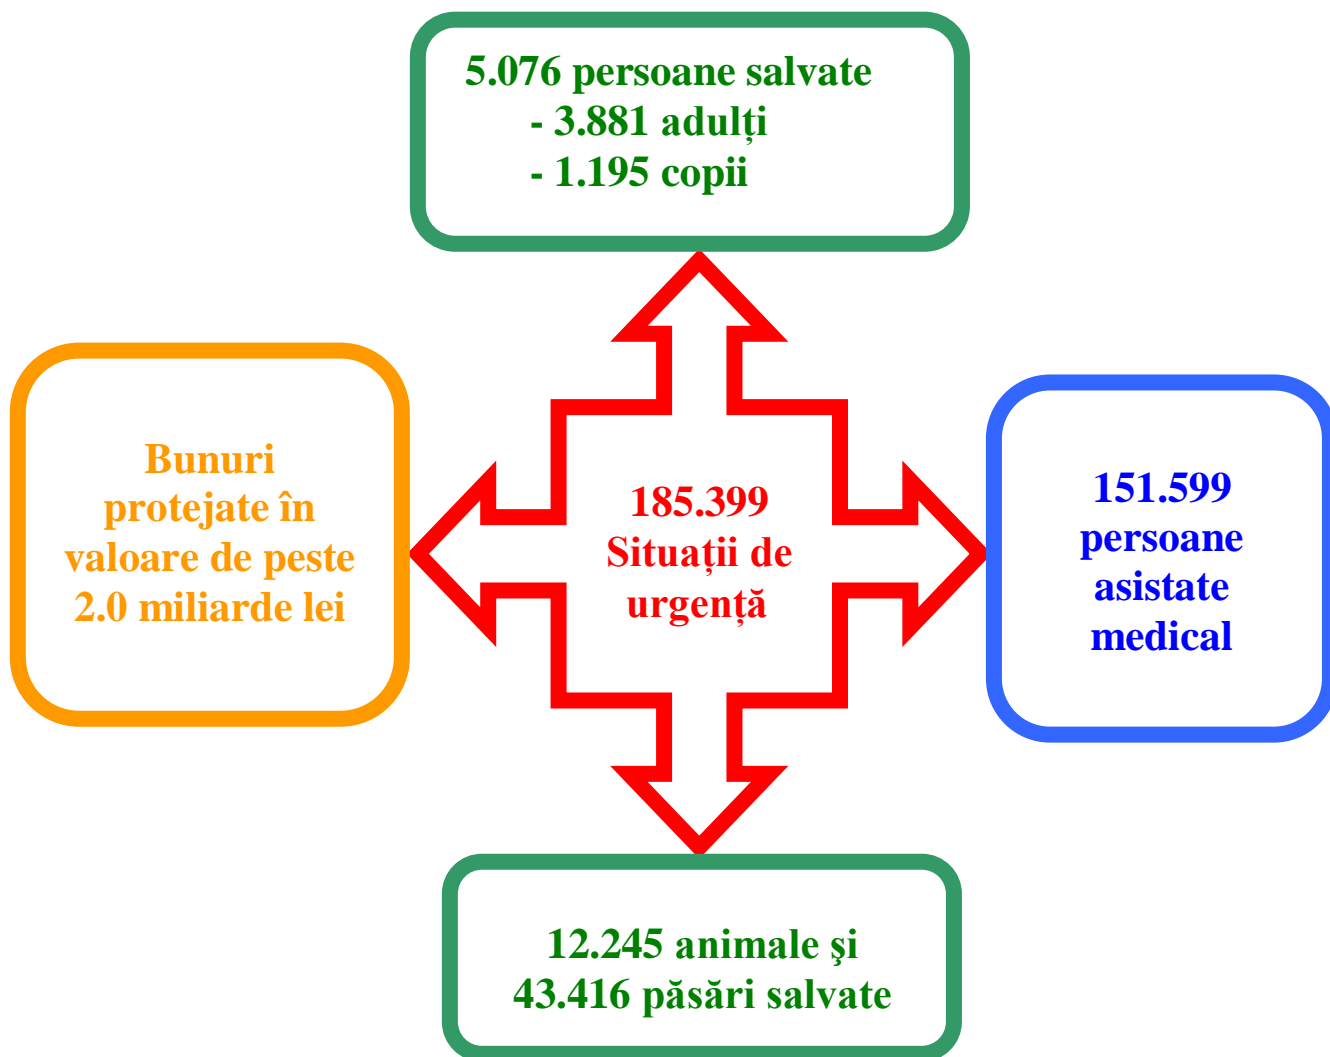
5.076 persoane salvate
- 3.881 adulți
- 1.195 copii

Bunuri protejate în valoare de peste 2.0 miliarde lei

185.399 Situații de urgență

151.599 persoane asistate medical

12.245 animale şi 43.416 păsări salvate